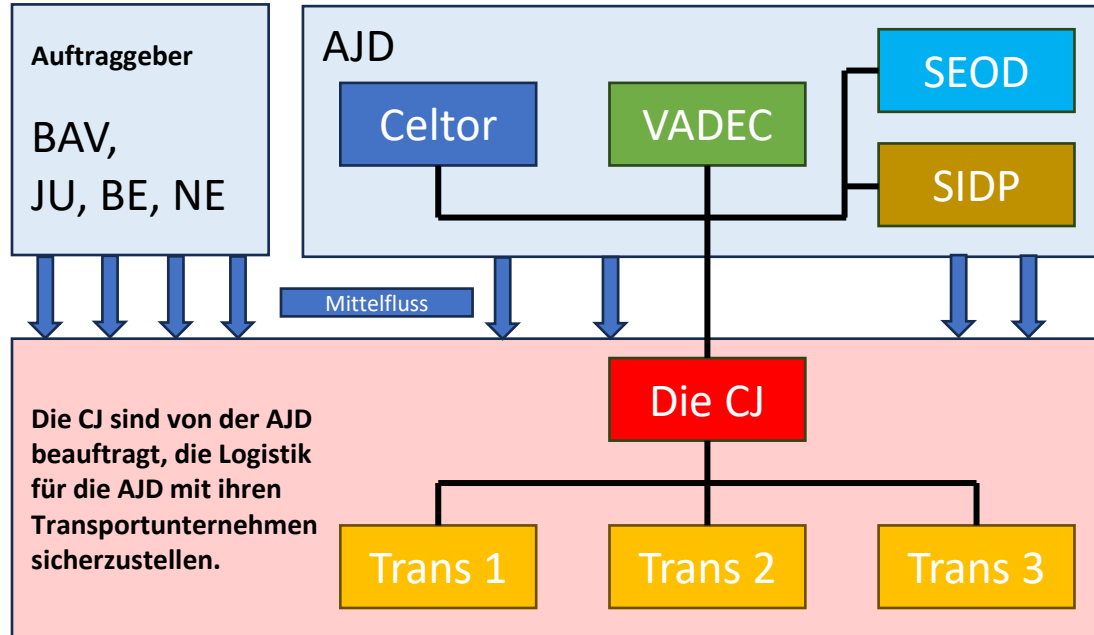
Auftraggeber

BAV,
JU, BE, NE

AJD

Celtor

VADEC

SEOD

SIDP

Mittelfluss

Die CJ

Die CJ sind von der AJD beauftragt, die Logistik für die AJD mit ihren Transportunternehmen sicherzustellen.

Trans 1

Trans 2

Trans 3